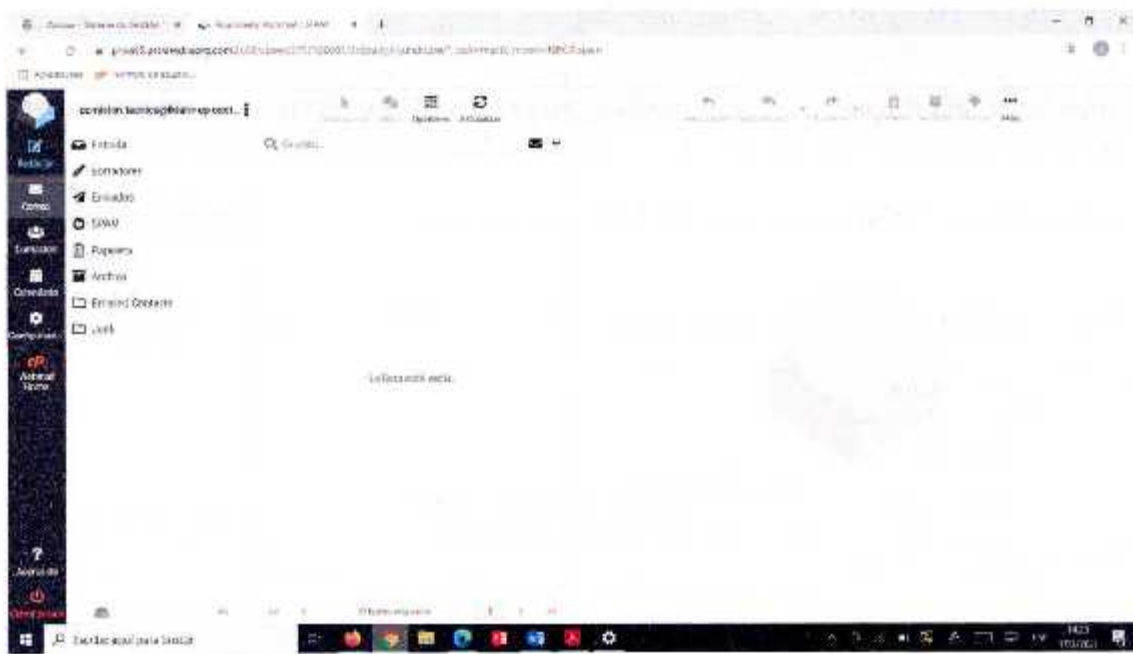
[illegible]

comision.tecnica@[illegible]

Opciones Actualizar

Más

Redactar

Correo

Contactos

Calendario

Configuración

Webmail Home

Ayuda

Cerrar sesión

Entrada

Borradores

Enviados

SPAM

Papelera

Archivo

Enviado Contacto

Junk

La lista está vacía.

Escribe aquí para buscar

14:23